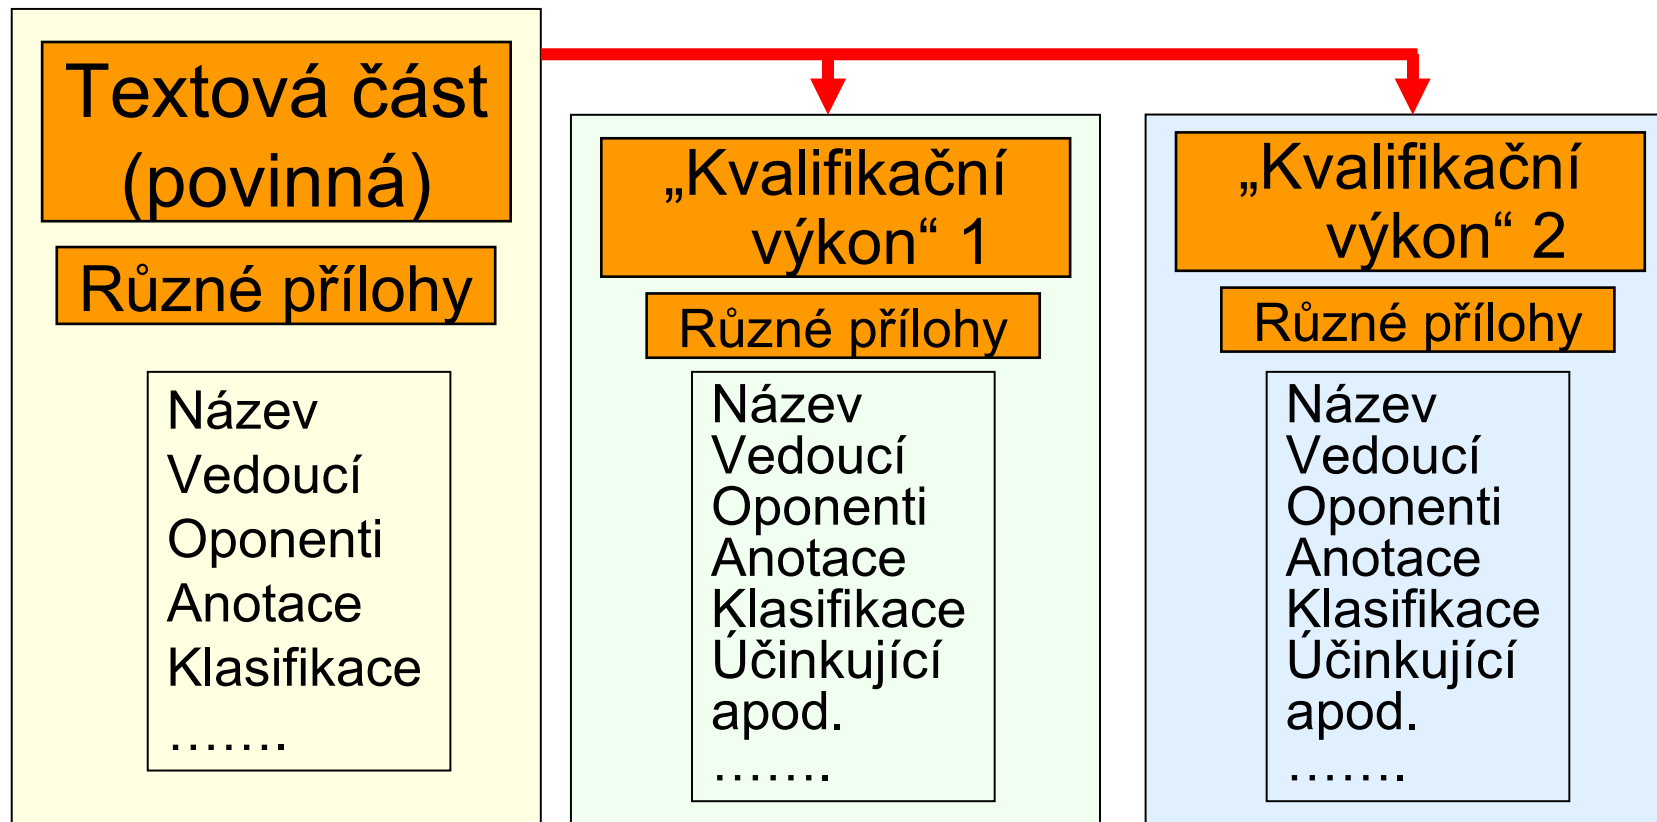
Textová část (povinná)

Různé přílohy

Název
Vedoucí
Oponenti
Anotace
Klasifikace
…….

„Kvalifikační výkon“ 1

Různé přílohy

Název
Vedoucí
Oponenti
Anotace
Klasifikace
Účinkující
apod.
…….

„Kvalifikační výkon“ 2

Různé přílohy

Název
Vedoucí
Oponenti
Anotace
Klasifikace
Účinkující
apod.
…….